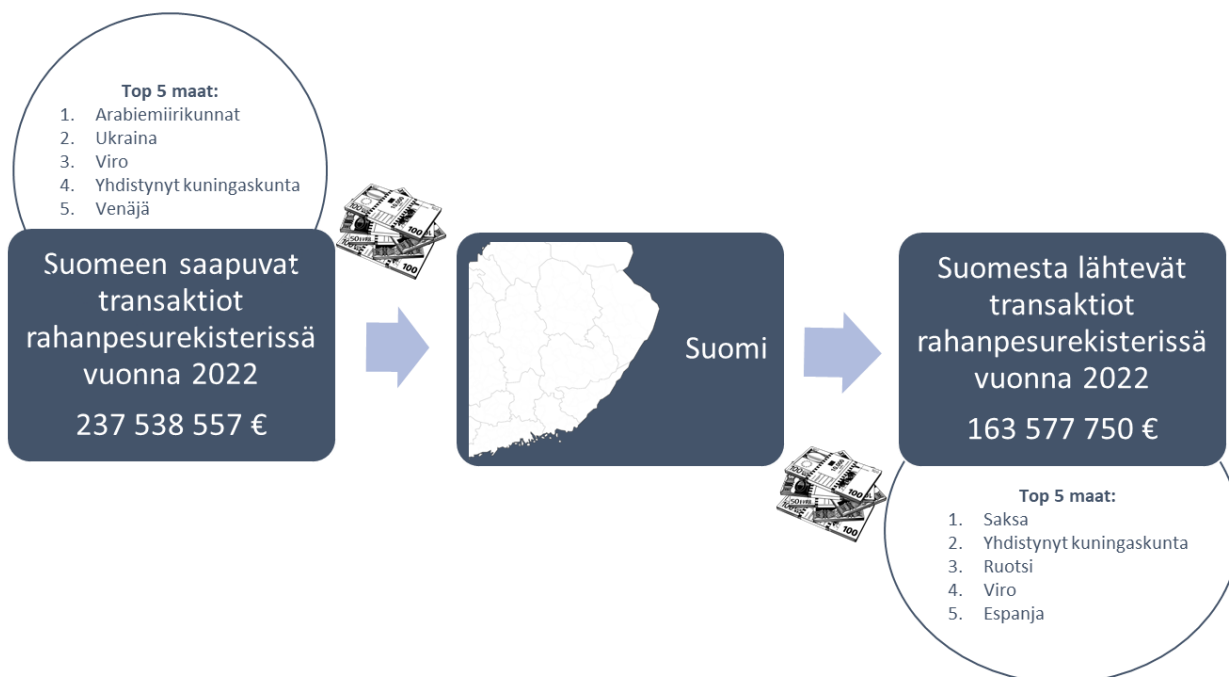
Top 5 maat:
1. Arabiemiirikunnat
2. Ukraina
3. Viro
4. Yhdistynyt kuningaskunta
5. Venäjä

Suomeen saapuvat transaktiot rahanpesurekisterissä vuonna 2022

237 538 557 €

Suomi

Suomesta lähtevät transaktiot rahanpesurekisterissä vuonna 2022

163 577 750 €

Top 5 maat:
1. Saksa
2. Yhdistynyt kuningaskunta
3. Ruotsi
4. Viro
5. Espanja